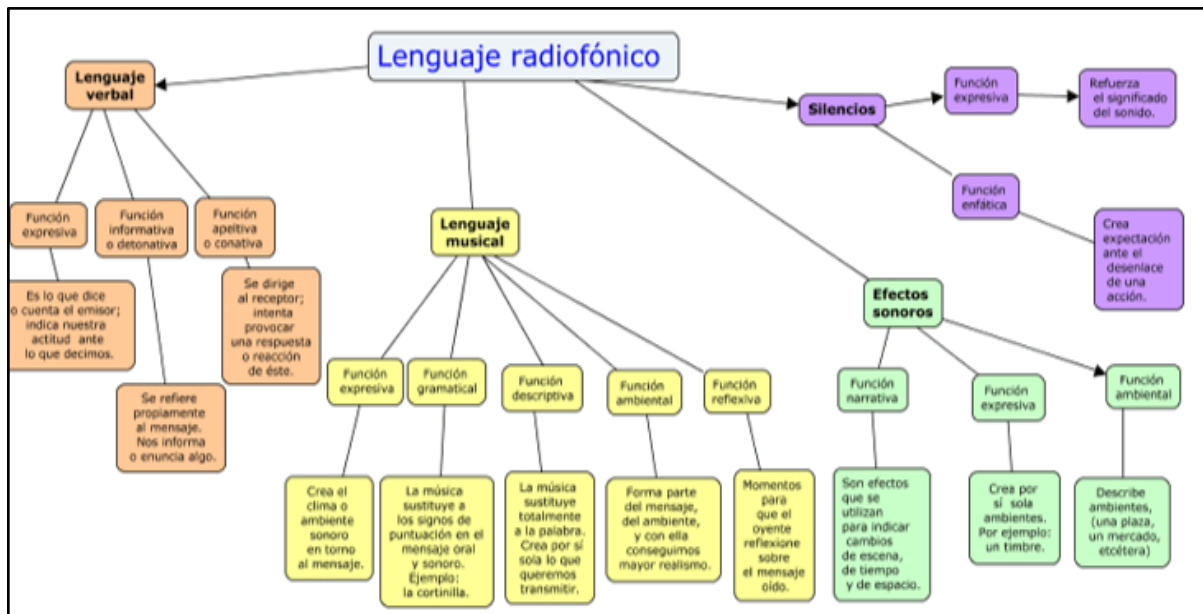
Lenguaje radiofónico

Lenguaje verbal

Función expresiva

Es lo que dice o cuenta el emisor; indica nuestra actitud ante lo que decimos.

Función informativa o detonativa

Se refiere propiamente al mensaje. Nos informa o enuncia algo.

Función apelativa o conativa

Se dirige al receptor; intenta provocar una respuesta o reacción de éste.

Lenguaje musical

Función expresiva

Crea el clima o ambiente sonoro en torno al mensaje.

Función gramatical

La música sustituye a los signos de puntuación en el mensaje oral y sonoro. Ejemplo: la cortinilla.

Función descriptiva

La música sustituye totalmente a la palabra. Crea por sí sola lo que queremos transmitir.

Función ambiental

Forma parte del mensaje, del ambiente, y con ella conseguimos mayor realismo.

Función reflexiva

Momentos para que el oyente reflexione sobre el mensaje oído.

Silencios

Función expresiva

Refuerza el significado del sonido.

Función enfática

Crea expectación ante el desenlace de una acción.

Efectos sonoros

Función narrativa

Son efectos que se utilizan para indicar cambios de escena, de tiempo y de espacio.

Función expresiva

Crea por sí sola ambientes. Por ejemplo: un timbre.

Función ambiental

Describe ambientes, (una plaza, un mercado, etcétera)